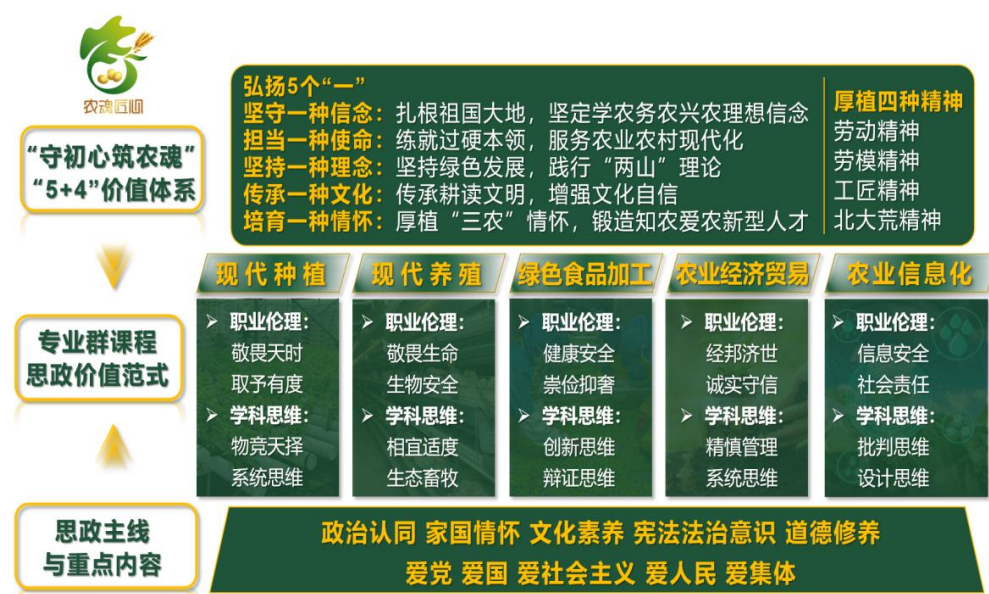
农魂匠心

“守初心筑农魂”
“5+4”价值体系

弘扬5个“一”
坚守一种信念：扎根祖国大地，坚定学农务农兴农理想信念
担当一种使命：练就过硬本领，服务农业农村现代化
坚持一种理念：坚持绿色发展，践行“两山”理论
传承一种文化：传承耕读文明，增强文化自信
培育一种情怀：厚植“三农”情怀，锻造知农爱农新型人才

厚植四种精神
劳动精神
劳模精神
工匠精神
北大荒精神

专业群课程
思政价值范式

现代种植
职业伦理：
敬畏天时
取予有度
学科思维：
物竞天择
系统思维

现代养殖
职业伦理：
敬畏生命
生物安全
学科思维：
相宜适度
生态畜牧

绿色食品加工
职业伦理：
健康安全
崇俭抑奢
学科思维：
创新思维
辩证思维

农业经济贸易
职业伦理：
经邦济世
诚实守信
学科思维：
精慎管理
系统思维

农业信息化
职业伦理：
信息安全
社会责任
学科思维：
批判思维
设计思维

思政主线
与重点内容

政治认同 家国情怀 文化素养 宪法法治意识 道德修养
爱党 爱国 爱社会主义 爱人民 爱集体